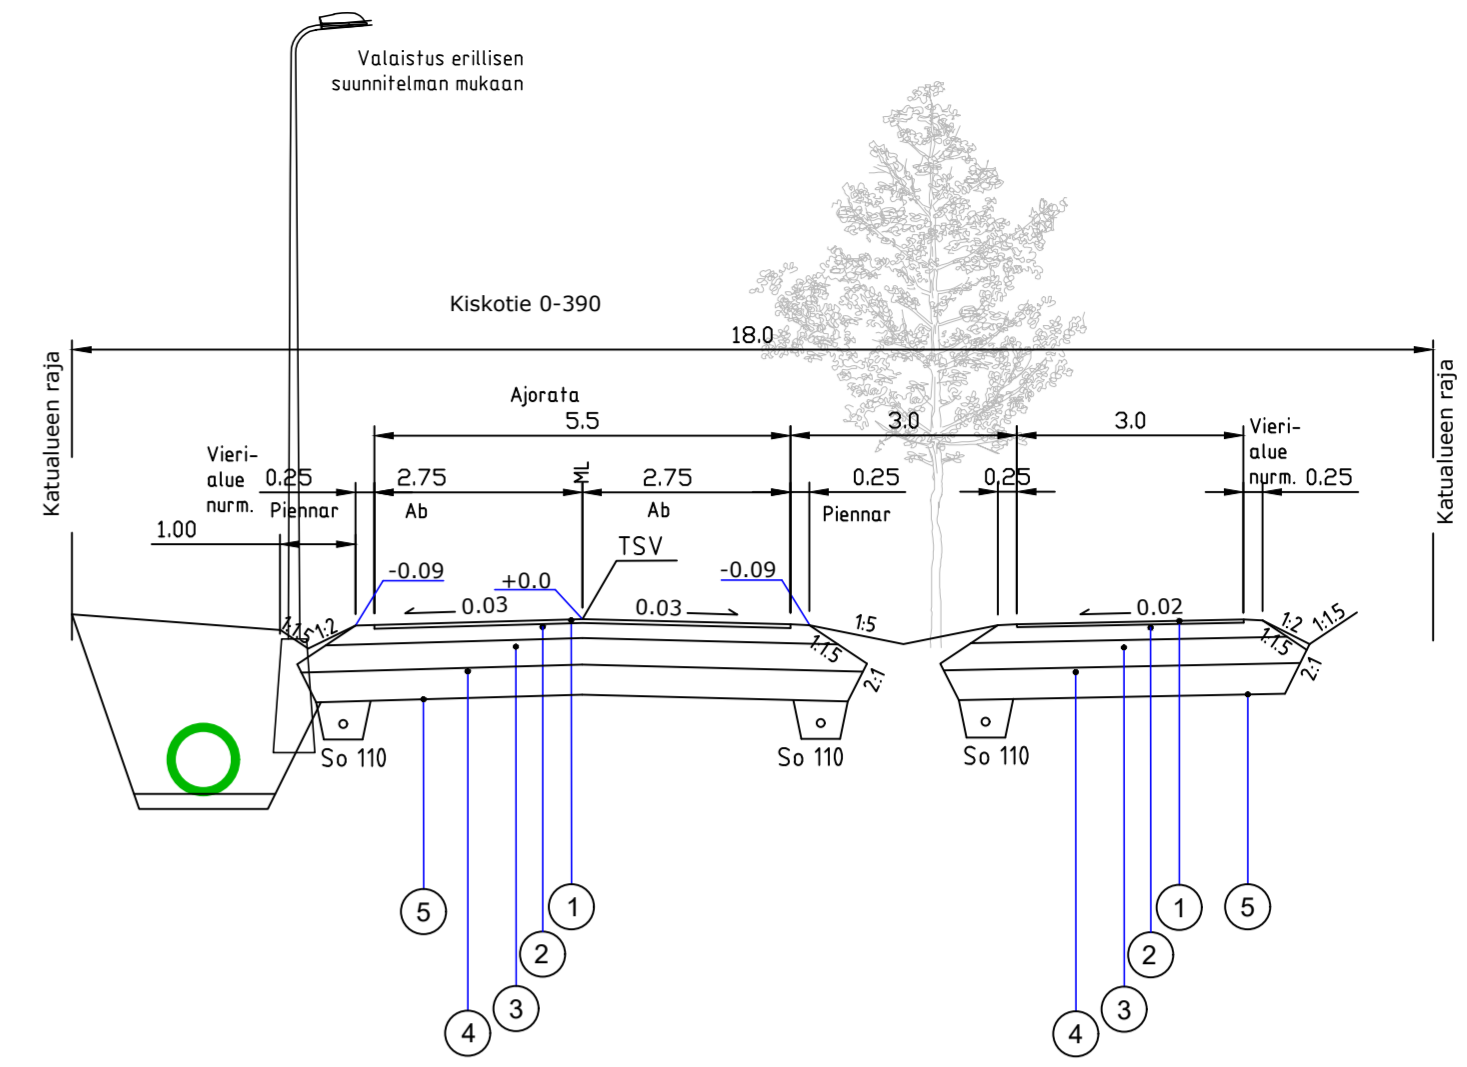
Valaistus erillisen suunnitelman mukaan

Kiskotie 0-390

18.0

Katualueen raja

Katualueen raja

Ajorata
5.5

3.0

3.0

Vieri-
alue
nurm.

0.25

Piennar

2.75
Ab

ML

2.75
Ab

0.25
Piennar

0.25

Vieri-
alue
nurm. 0.25

1.00

TSV

-0.09

+0.0

-0.09

0.03

0.03

0.02

1:1.5

1:2

1:5

1:1.5

2:1

1:2

1:1.5

1:1.5

2:1

So 110

So 110

So 110

5

4

3

2

1

1

2

3

4

5